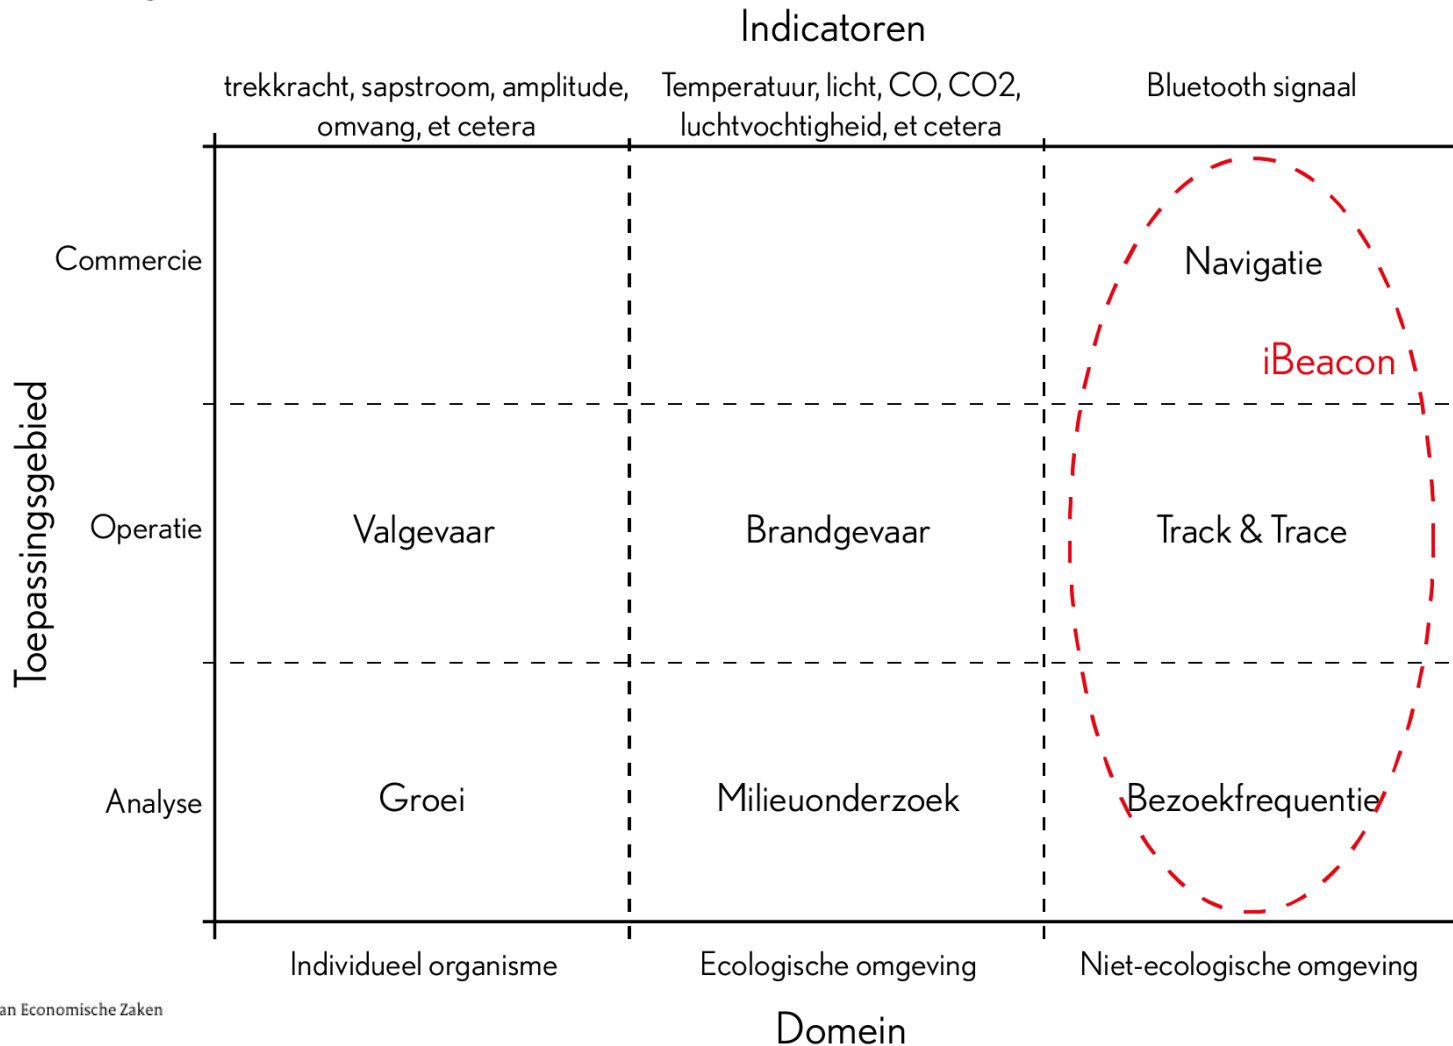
Indicatoren

| | trekkracht, sapstroom, amplitude, omvang, et cetera | Temperatuur, licht, CO, CO2, luchtvochtigheid, et cetera | Bluetooth signaal |
|---|---|---|---|
| Commercie | | | Navigatie |
| Operatie | Valgevaar | Brandgevaar | Track & Trace |
| Analyse | Groei | Milieuonderzoek | Bezoekfrequentie |
| | Individueel organisme | Ecologische omgeving | Niet-ecologische omgeving |

iBeacon

Toepassingsgebied

Domein

an Economische Zaken